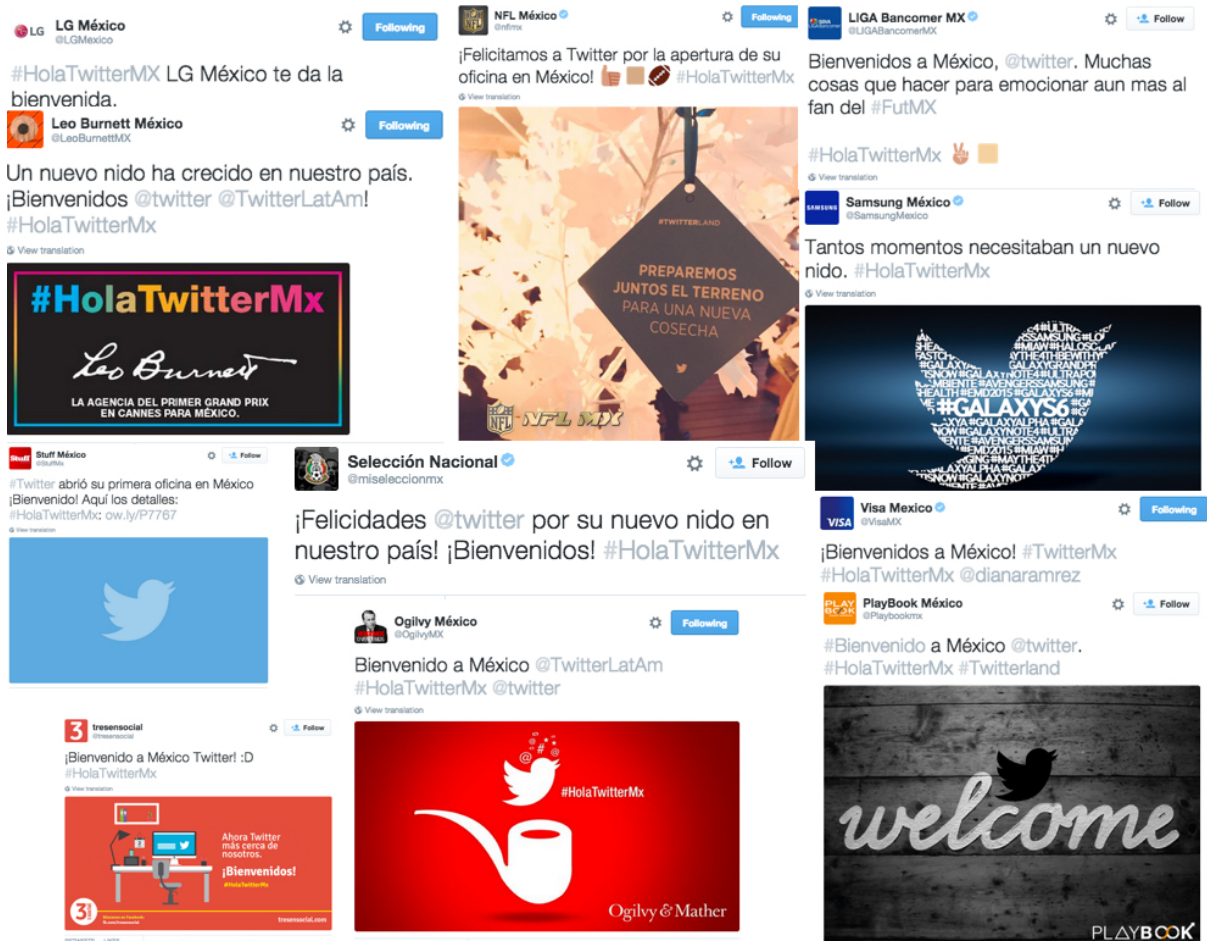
LG México
@LGMexico
Following

#HolaTwitterMX LG México te da la bienvenida.

Leo Burnett México
@LeoBurnettMX
Following

Un nuevo nido ha crecido en nuestro país. ¡Bienvenidos @twitter @TwitterLatAm! #HolaTwitterMx

View translation

#HolaTwitterMx
Leo Burnett
LA AGENCIA DEL PRIMER GRAND PRIX EN CANNES PARA MÉXICO.

NFL México
@nflmx
Following

¡Felicitamos a Twitter por la apertura de su oficina en México! #HolaTwitterMX

View translation

#TWITTERLAND
PREPAREMOS JUNTOS EL TERRENO PARA UNA NUEVA COSECHA

NFL MX

LIGA Bancomer MX
@LIGABancomerMX
Follow

Bienvenidos a México, @twitter. Muchas cosas que hacer para emocionar aun mas al fan del #FutMX

#HolaTwitterMx

View translation

Samsung México
@SamsungMexico
Follow

Tantos momentos necesitaban un nuevo nido. #HolaTwitterMx

View translation

#GALAXYS6

Stuff México
@StuffMx
Follow

#Twitter abrió su primera oficina en México ¡Bienvenido! Aquí los detalles: #HolaTwitterMx: ow.ly/P7767

View translation

Selección Nacional
@miseleccionmx
Follow

¡Felicidades @twitter por su nuevo nido en nuestro país! ¡Bienvenidos! #HolaTwitterMx

View translation

Visa Mexico
@VisaMX
Following

¡Bienvenidos a México! #TwitterMx #HolaTwitterMx @dianaramrez

PlayBook México
@Playbookmx
Follow

#Bienvenido a México @twitter. #HolaTwitterMx #Twitterland

welcome
PLAYBOOK

Ogilvy México
@OgilvyMX
Following

Bienvenido a México @TwitterLatAm #HolaTwitterMx @twitter

View translation

#HolaTwitterMx
Ogilvy & Mather

tresensocial
@tresensocial
Follow

¡Bienvenido a México Twitter! :D #HolaTwitterMx

View translation

Ahora Twitter más cerca de nosotros.
¡Bienvenidos!
#HolaTwitterMx
tresensocial.com